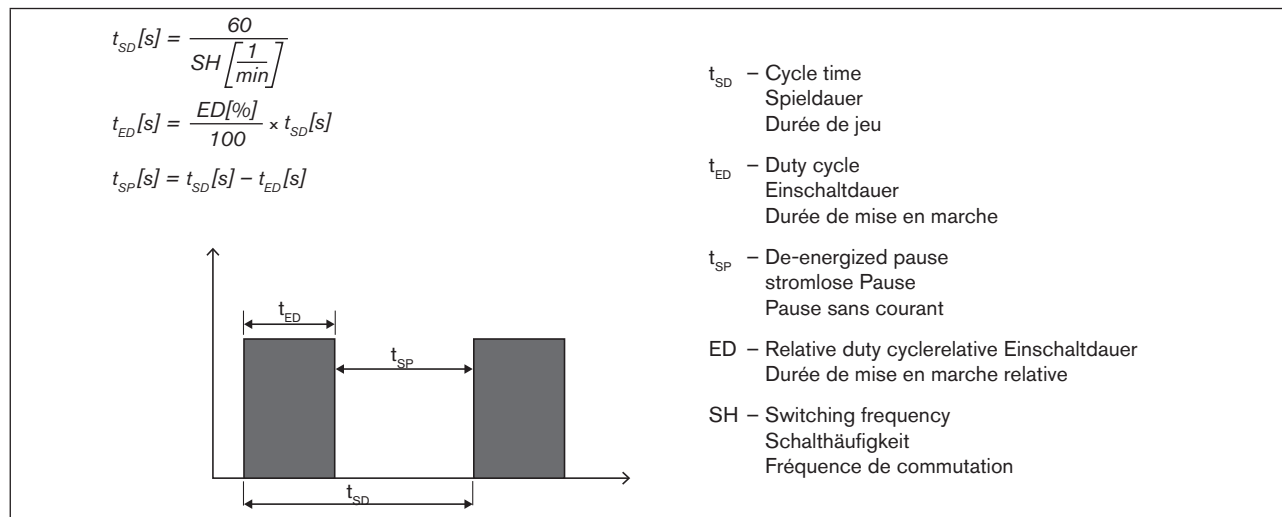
$t_{SD}[s] = \frac{60}{SH\left[\frac{1}{min}\right]}$

$t_{ED}[s] = \frac{ED[\%]}{100} \times t_{SD}[s]$

$t_{SP}[s] = t_{SD}[s] - t_{ED}[s]$

$t_{ED}$

$t_{SP}$

$t_{SD}$

$t_{SD}$ – Cycle time
Spieldauer
Durée de jeu

$t_{ED}$ – Duty cycle
Einschaltdauer
Durée de mise en marche

$t_{SP}$ – De-energized pause
stromlose Pause
Pause sans courant

ED – Relative duty cyclerelative Einschaltdauer
Durée de mise en marche relative

SH – Switching frequency
Schalthäufigkeit
Fréquence de commutation